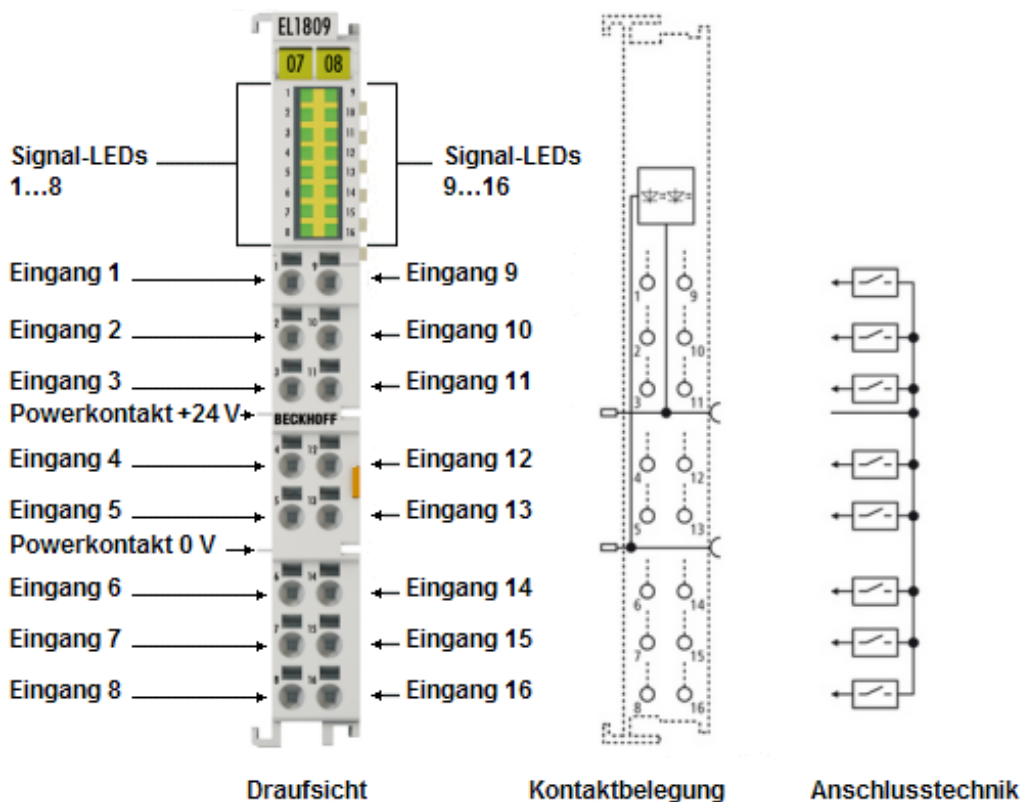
EL1809

07 08

1 9
2 10
3 11
4 12
5 13
6 14
7 15
8 16

Signal-LEDs 1…8

Signal-LEDs 9…16

Eingang 1

Eingang 9

Eingang 2

Eingang 10

Eingang 3

Eingang 11

Powerkontakt +24 V

BECKHOFF

Eingang 4

Eingang 12

Eingang 5

Eingang 13

Powerkontakt 0 V

Eingang 6

Eingang 14

Eingang 7

Eingang 15

Eingang 8

Eingang 16

1 9
2 10
3 11
4 12
5 13
6 14
7 15
8 16

Draufsicht

Kontaktbelegung

Anschlusstechnik